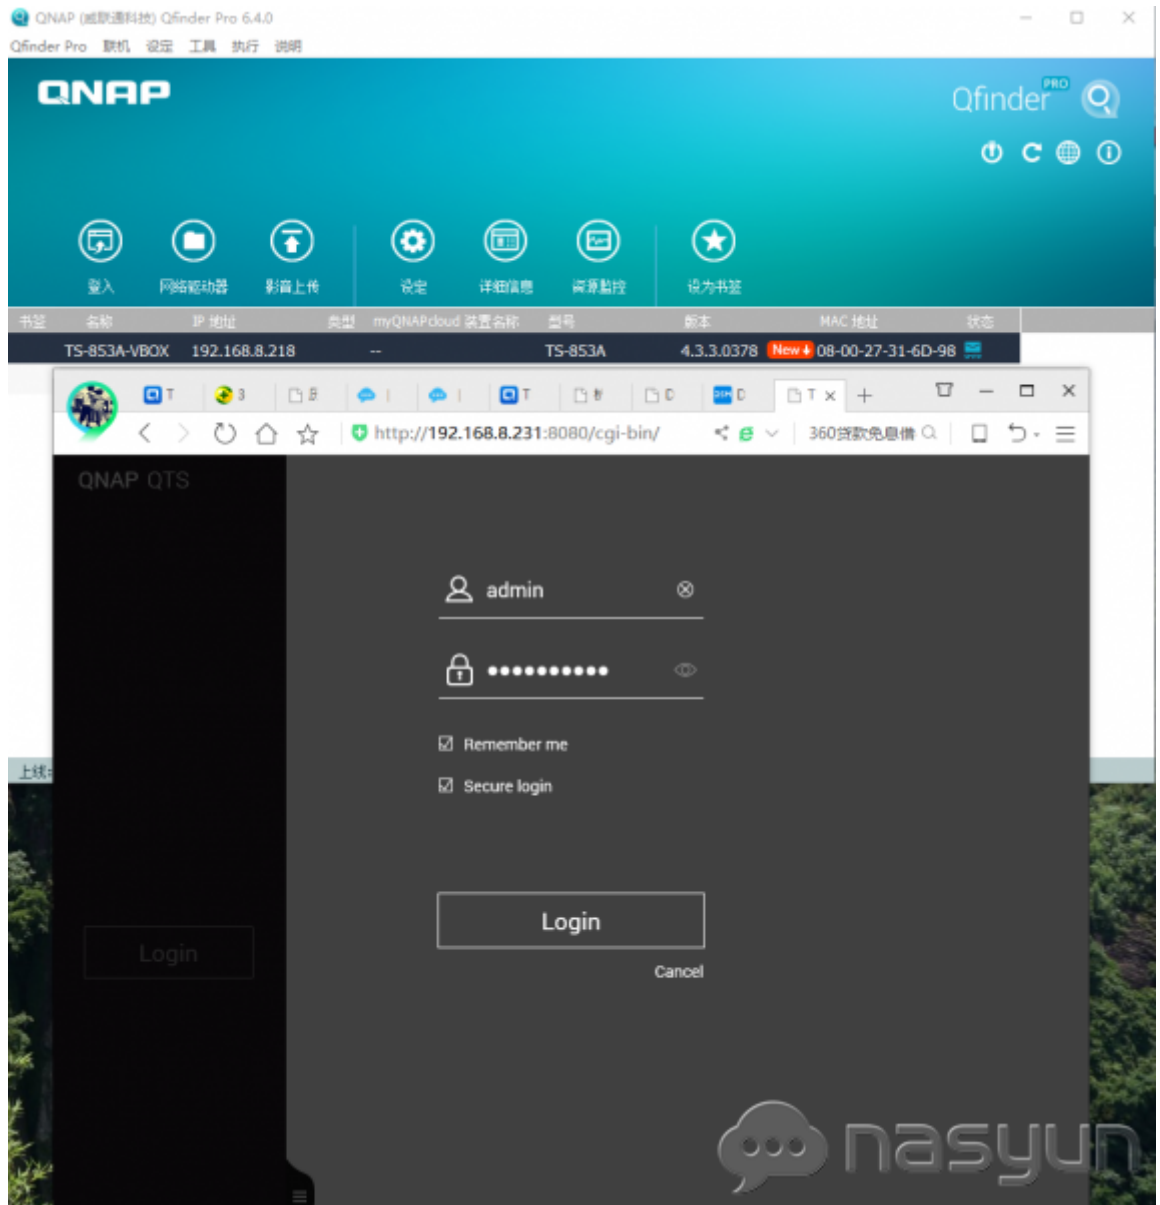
QNAP (威联通科技) Qfinder Pro 6.4.0

Qfinder Pro 联机 设定 工具 执行 说明

QNAP

Qfinder PRO

登入 网络驱动器 影音上传 设定 详细信息 资源监控 设为书签

| 书签 | 名称 | IP 地址 | 类型 | myQNAPcloud 装置名称 | 型号 | 版本 | MAC 地址 | 状态 |
|---|---|---|---|---|---|---|---|---|
| | TS-853A-VBOX | 192.168.8.218 | | -- | TS-853A | 4.3.3.0378 New | 08-00-27-31-6D-98 | |

T 3 T D T

http://192.168.8.231:8080/cgi-bin/

360贷款免息借

QNAP QTS

admin

●●●●●●●●●●●

Remember me

Secure login

Login

Cancel

Login

上线

nasyun